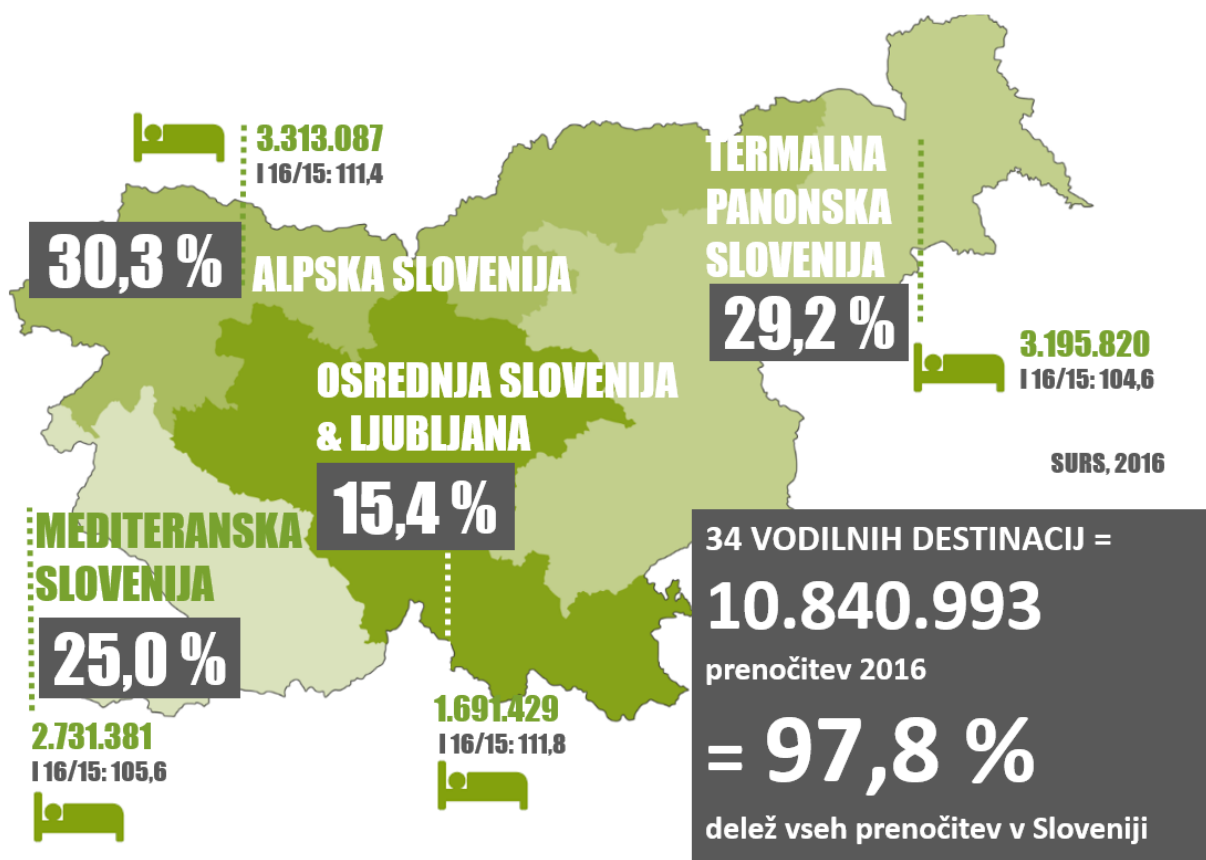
3.313.087
I 16/15: 111,4

30,3 %

ALPSKA SLOVENIJA

TERMALNA PANONSKA SLOVENIJA

29,2 %

3.195.820
I 16/15: 104,6

OSREDNJA SLOVENIJA & LJUBLJANA

15,4 %

SURS, 2016

MEDITERANSKA SLOVENIJA

25,0 %

2.731.381
I 16/15: 105,6

1.691.429
I 16/15: 111,8

34 VODILNIH DESTINACIJ =

10.840.993

prenočitev 2016

= 97,8 %

delež vseh prenočitev v Sloveniji